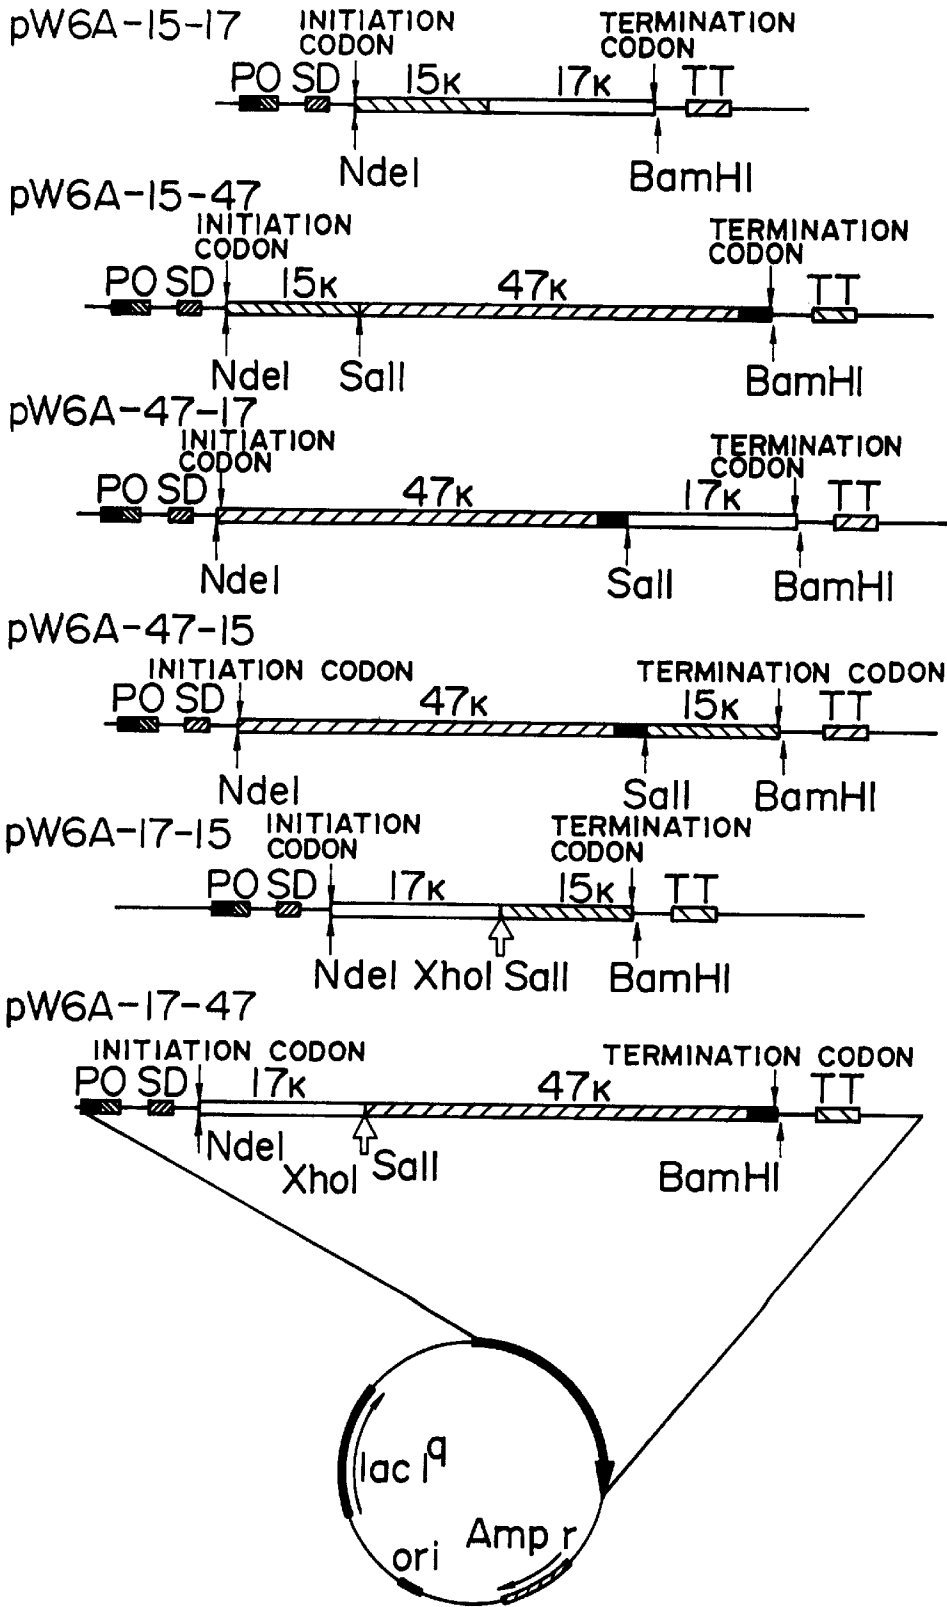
pW6A-15-17
INITIATION CODON
TERMINATION CODON
PO SD 15K 17K TT
NdeI BamHI

pW6A-15-47
INITIATION CODON
TERMINATION CODON
PO SD 15K 47K TT
NdeI SalI BamHI

pW6A-47-17
INITIATION CODON
TERMINATION CODON
PO SD 47K 17K TT
NdeI SalI BamHI

pW6A-47-15
INITIATION CODON
TERMINATION CODON
PO SD 47K 15K TT
NdeI SalI BamHI

pW6A-17-15
INITIATION CODON
TERMINATION CODON
PO SD 17K 15K TT
NdeI XhoI SalI BamHI

pW6A-17-47
INITIATION CODON
TERMINATION CODON
PO SD 17K 47K TT
NdeI XhoI SalI BamHI

lac $I^q$
ori
Amp r